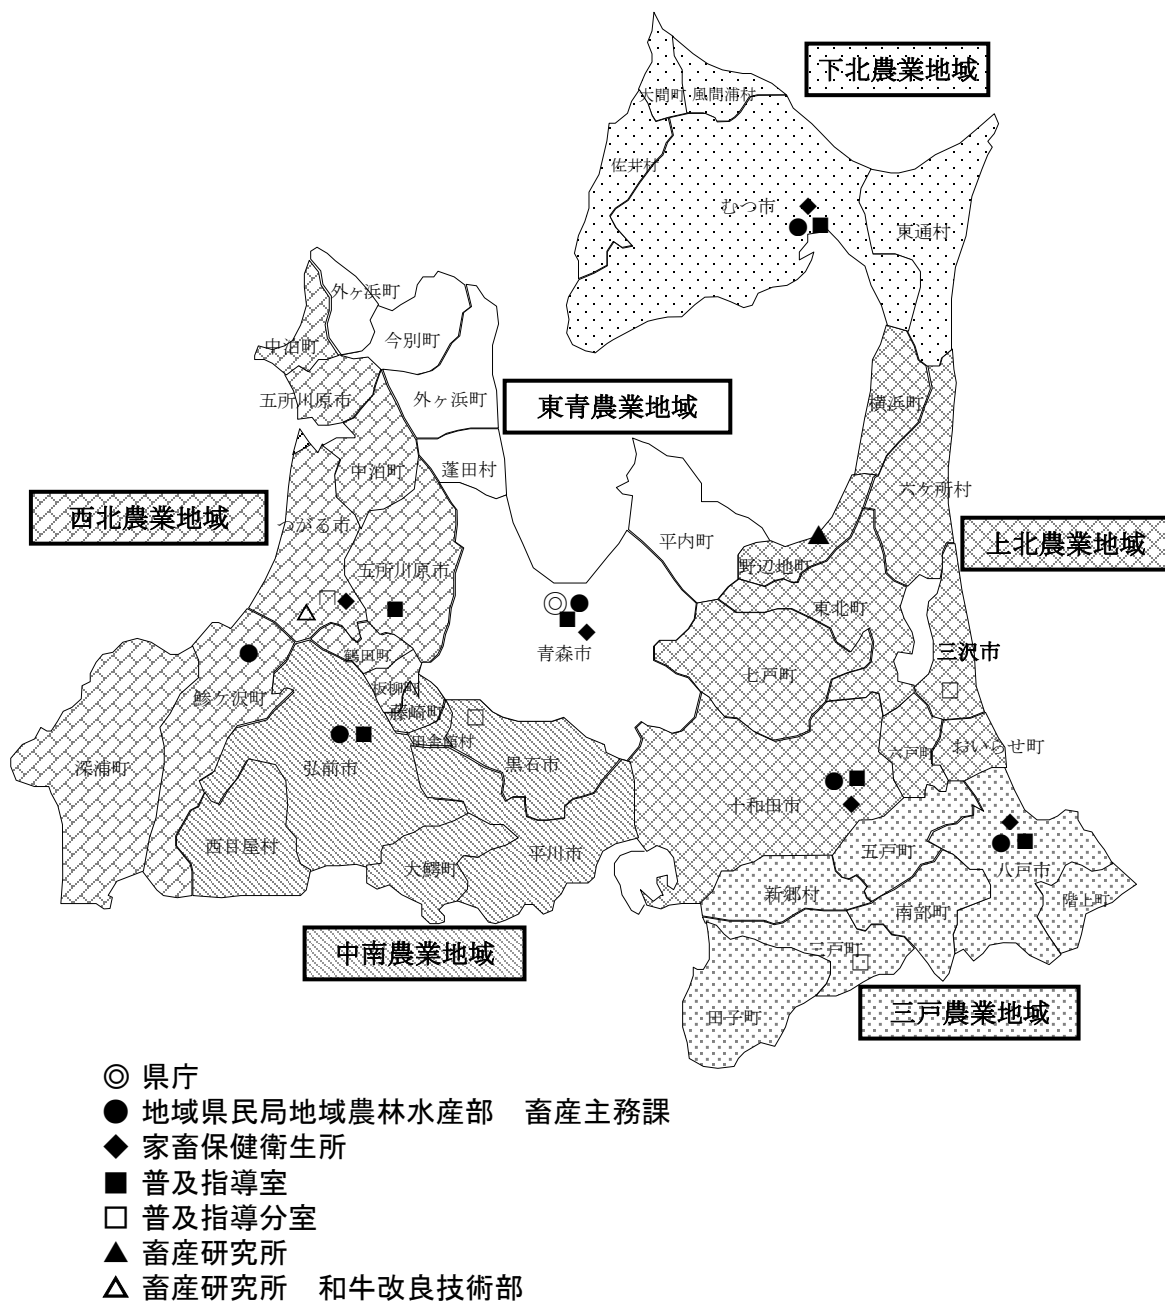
下北農業地域

大間町 風間浦村

佐井村

むつ市

東通村

外ヶ浜町

今別町

中泊町

五所川原市

外ヶ浜町

東青農業地域

横浜町

中泊町

蓬田村

六ヶ所村

西北農業地域

つがる市

平内町

上北農業地域

五所川原市

野辺地町

東北町

青森市

三沢市

鶴田町

七戸町

鰺ヶ沢町

板柳町

藤崎町

田舎館村

おいらせ町

六戸町

深浦町

弘前市

黒石市

十和田市

西目屋村

大鰐町

平川市

五戸町

八戸市

新郷村

南部町

階上町

中南農業地域

三戸町

田子町

三戸農業地域

◎ 県庁
● 地域県民局地域農林水産部　畜産主務課
◆ 家畜保健衛生所
■ 普及指導室
□ 普及指導分室
▲ 畜産研究所
△ 畜産研究所　和牛改良技術部